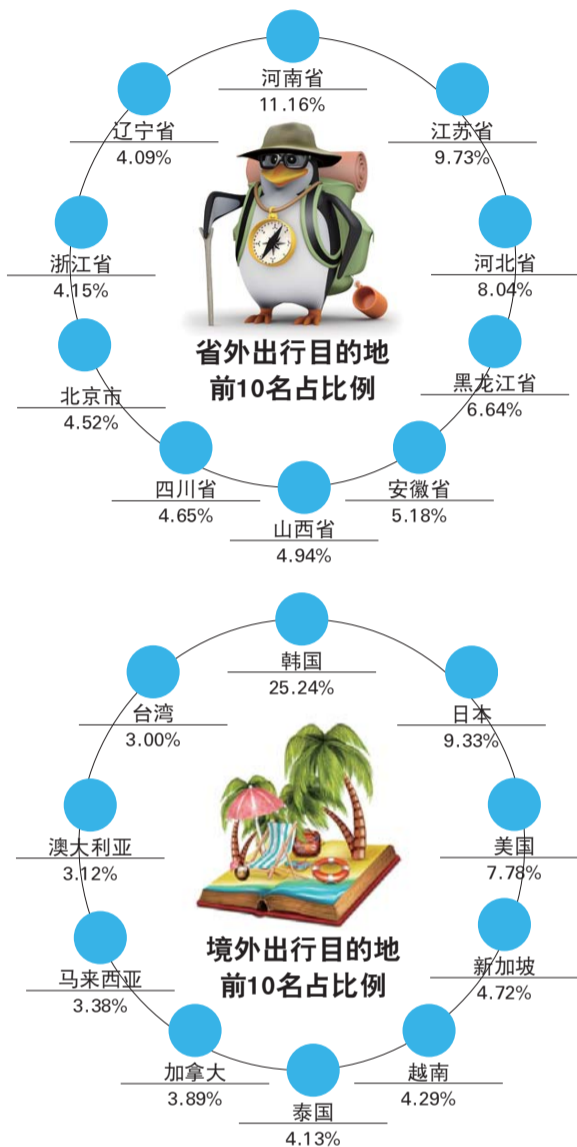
河南省
11.16%

江苏省
9.73%

河北省
8.04%

黑龙江省
6.64%

安徽省
5.18%

山西省
4.94%

四川省
4.65%

北京市
4.52%

浙江省
4.15%

辽宁省
4.09%

省外出行目的地
前10名占比例

韩国
25.24%

日本
9.33%

美国
7.78%

新加坡
4.72%

越南
4.29%

泰国
4.13%

加拿大
3.89%

马来西亚
3.38%

澳大利亚
3.12%

台湾
3.00%

境外出行目的地
前10名占比例